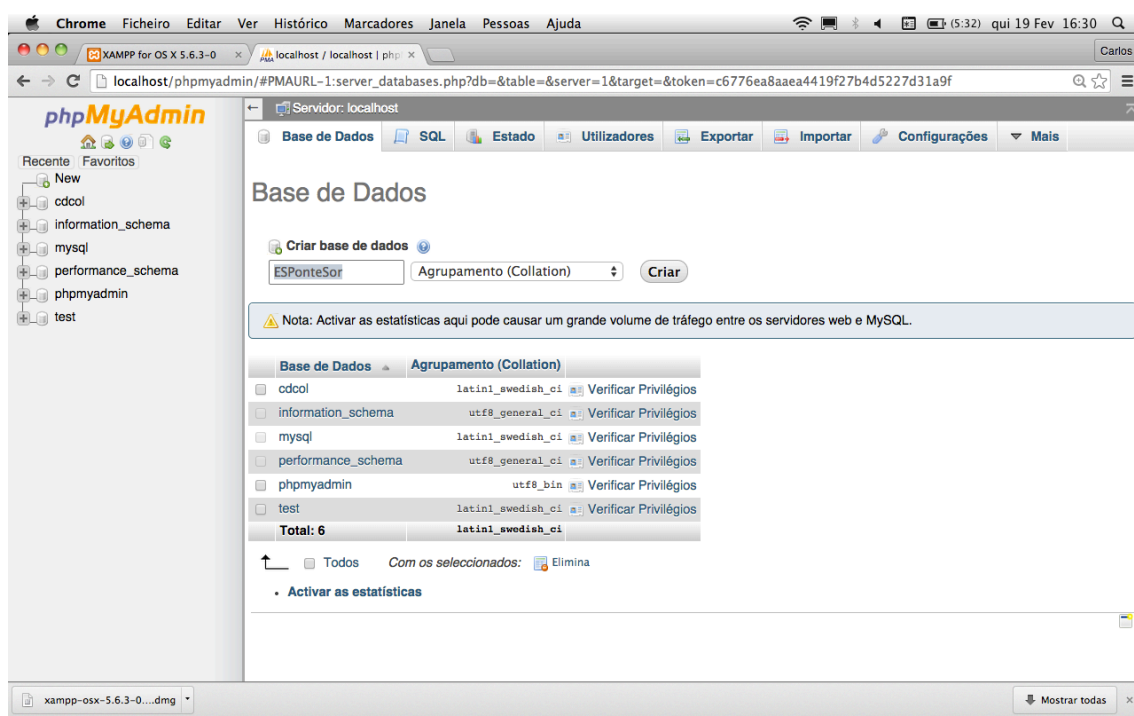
Chrome Ficheiro Editar Ver Histórico Marcadores Janela Pessoas Ajuda (5:32) qui 19 Fev 16:30

XAMPP for OS X 5.6.3-0 × localhost / localhost | php × Carlos

localhost/phpmyadmin/#PMAURL-1:server_databases.php?db=&table=&server=1&target=&token=c6776ea8aaea4419f27b4d5227d31a9f

phpMyAdmin

Recente Favoritos

New
cdcol
information_schema
mysql
performance_schema
phpmyadmin
test

Servidor: localhost

Base de Dados SQL Estado Utilizadores Exportar Importar Configurações Mais

Base de Dados

Criar base de dados

ESPonteSor Agrupamento (Collation) Criar

Nota: Activar as estatísticas aqui pode causar um grande volume de tráfego entre os servidores web e MySQL.

| Base de Dados | Agrupamento (Collation) | |
|---|---|---|
| cdcol | latin1_swedish_ci | Verificar Privilégios |
| information_schema | utf8_general_ci | Verificar Privilégios |
| mysql | latin1_swedish_ci | Verificar Privilégios |
| performance_schema | utf8_general_ci | Verificar Privilégios |
| phpmyadmin | utf8_bin | Verificar Privilégios |
| test | latin1_swedish_ci | Verificar Privilégios |
| Total: 6 | latin1_swedish_ci | |

Todos Com os seleccionados: Elimina

• Activar as estatísticas

xampp-osx-5.6.3-0....dmg

Mostrar todas ×